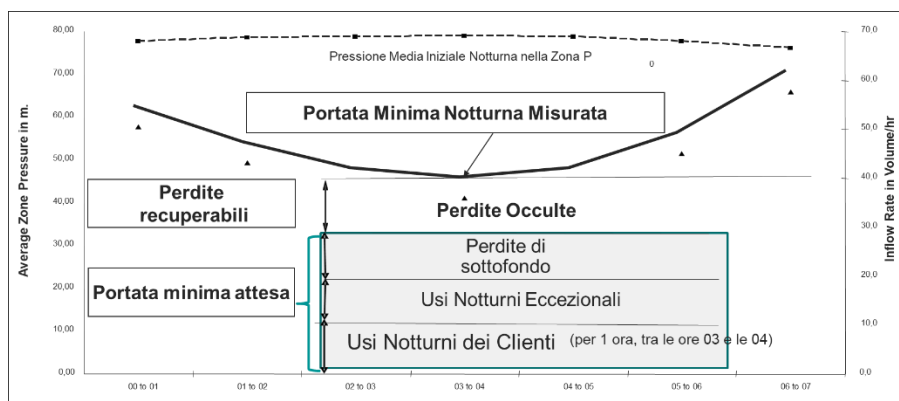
Average Zone Pressure in m.

80,00
70,00
60,00
50,00
40,00
30,00
20,00
10,00
0,00

Pressione Media Iniziale Notturna nella Zona P

0

Portata Minima Notturna Misurata

Perdite recuperabili

Perdite Occulte

Perdite di sottofondo

Portata minima attesa

Usi Notturni Eccezionali

Usi Notturni dei Clienti (per 1 ora, tra le ore 03 e le 04)

00 to 01
01 to 02
02 to 03
03 to 04
04 to 05
05 to 06
06 to 07

Inflow Rate in Volume/hr

70,0
60,0
50,0
40,0
30,0
20,0
10,0
0,0